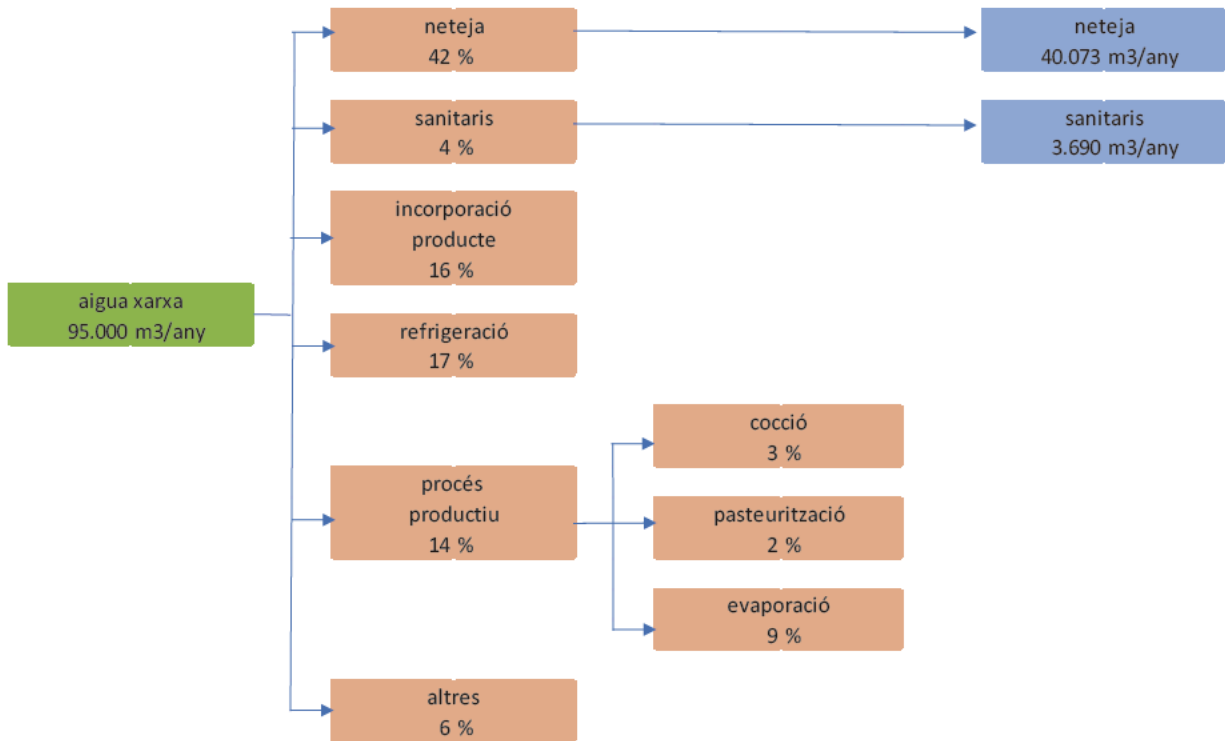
aigua xarxa
95.000 m3/any

neteja
42 %

neteja
40.073 m3/any

sanitaris
4 %

sanitaris
3.690 m3/any

incorporació
producte
16 %

refrigeració
17 %

procés
productiu
14 %

cocció
3 %

pasteurització
2 %

evaporació
9 %

altres
6 %